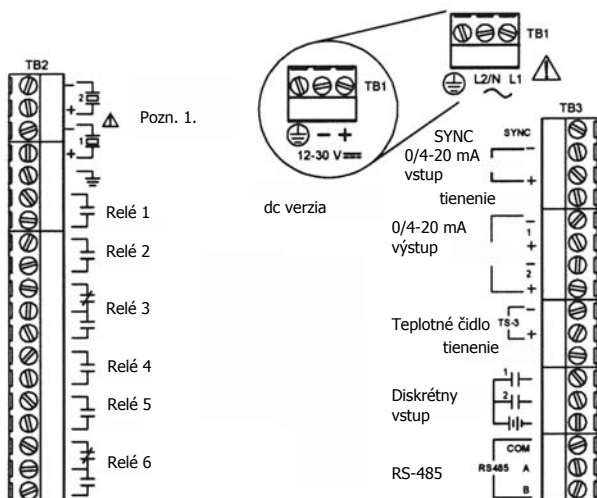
TB2

2

1

Pozn. 1.

Relé 1

Relé 2

Relé 3

Relé 4

Relé 5

Relé 6

TB1

12-30 V

dc verzia

TB1

L2/N L1

TB3

SYNC

SYNC

0/4-20 mA vstup

tienenie

0/4-20 mA výstup

1

2

Teplotné čidlo

TS-3

tienenie

Diskrétny vstup

1

2

COM

RS485 A

B

RS-485